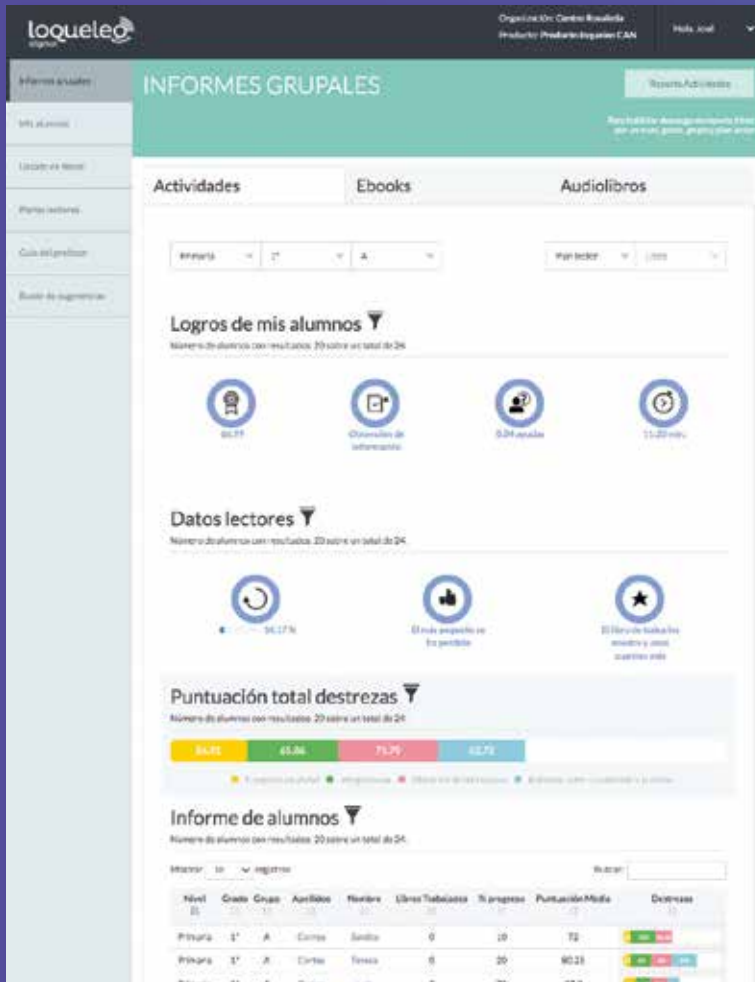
loqueleo

Organización: Centro Rosaleda
Producto: Producto loqueleo CAN

Hola, José

Informes grupales
Mis alumnos
Lectores
Planes lectores
Guía del profesor
Buzón de sugerencias

INFORMES GRUPALES

Reporte Actividades

Actividades
Ebooks
Audiolibros

Primaria
1º
A

Plan lector
Libro

Logros de mis alumnos
Número de alumnos con resultados: 20 sobre un total de 24.

66.77
Obtención de información
0.04 ayudas
11:20 min.

Datos lectores
Número de alumnos con resultados: 20 sobre un total de 24.

56.17 %
El más pequeño es los perdidos
El libro de todas las mentes y otros cuentos más

Puntuación total destrezas
Número de alumnos con resultados: 20 sobre un total de 24.

56.81
65.86
71.75
63.72

Informe de alumnos
Número de alumnos con resultados: 20 sobre un total de 24.

Mostrar 10 registros

Buscar:

| Nivel | Grado | Grupo | Apellidos | Nombre | Libros Trabajados | % progreso | Puntuación Media | Destrezas |
|---|---|---|---|---|---|---|---|---|
| Primaria | 1º | A | Correa | Sandra | 0 | 10 | 72 | |
| Primaria | 1º | A | Cortes | Teresa | 0 | 20 | 80.23 | |
| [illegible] | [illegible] | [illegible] | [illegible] | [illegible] | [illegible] | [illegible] | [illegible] | |